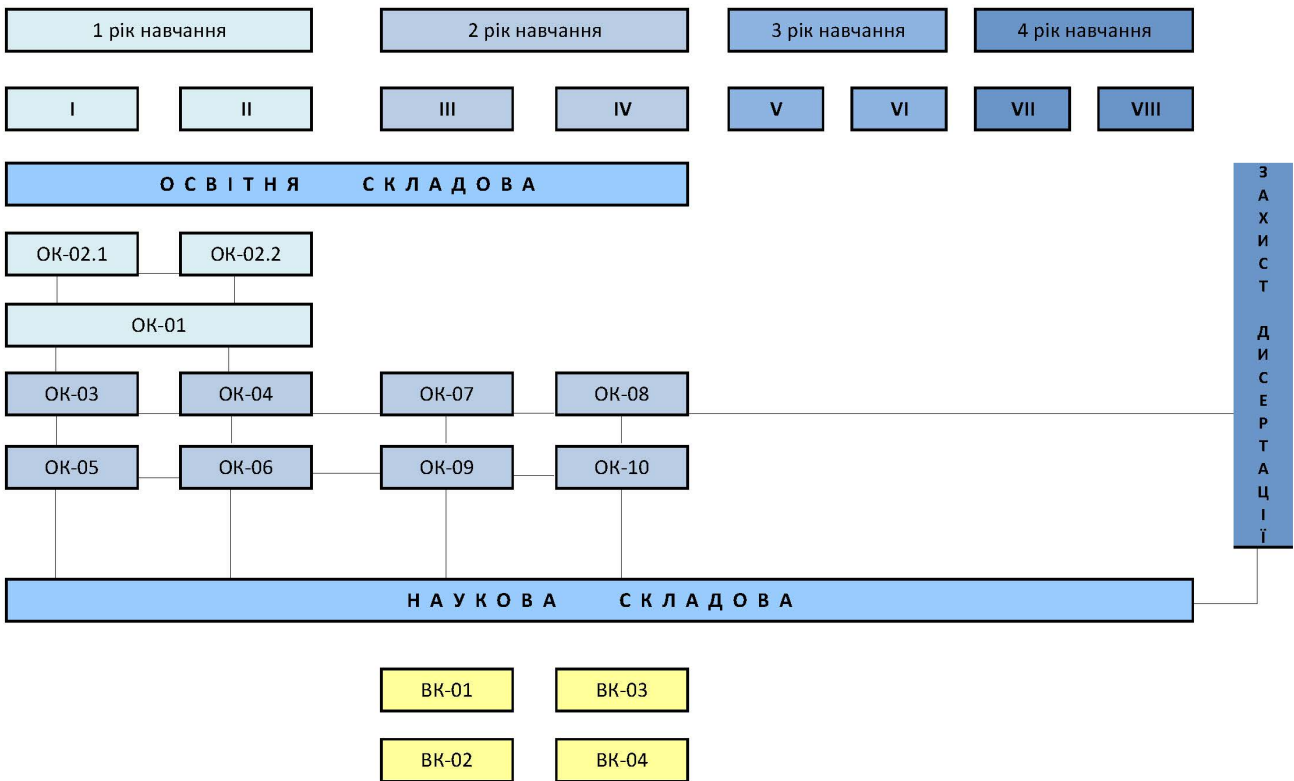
1 рік навчання

2 рік навчання

3 рік навчання

4 рік навчання

I

II

III

IV

V

VI

VII

VIII

ОСВІТНЯ СКЛАДОВА

ОК-02.1

ОК-02.2

ОК-01

ОК-03

ОК-04

ОК-07

ОК-08

ОК-05

ОК-06

ОК-09

ОК-10

ЗАХИСТ ДИСЕРТАЦІЇ

НАУКОВА СКЛАДОВА

ВК-01

ВК-03

ВК-02

ВК-04